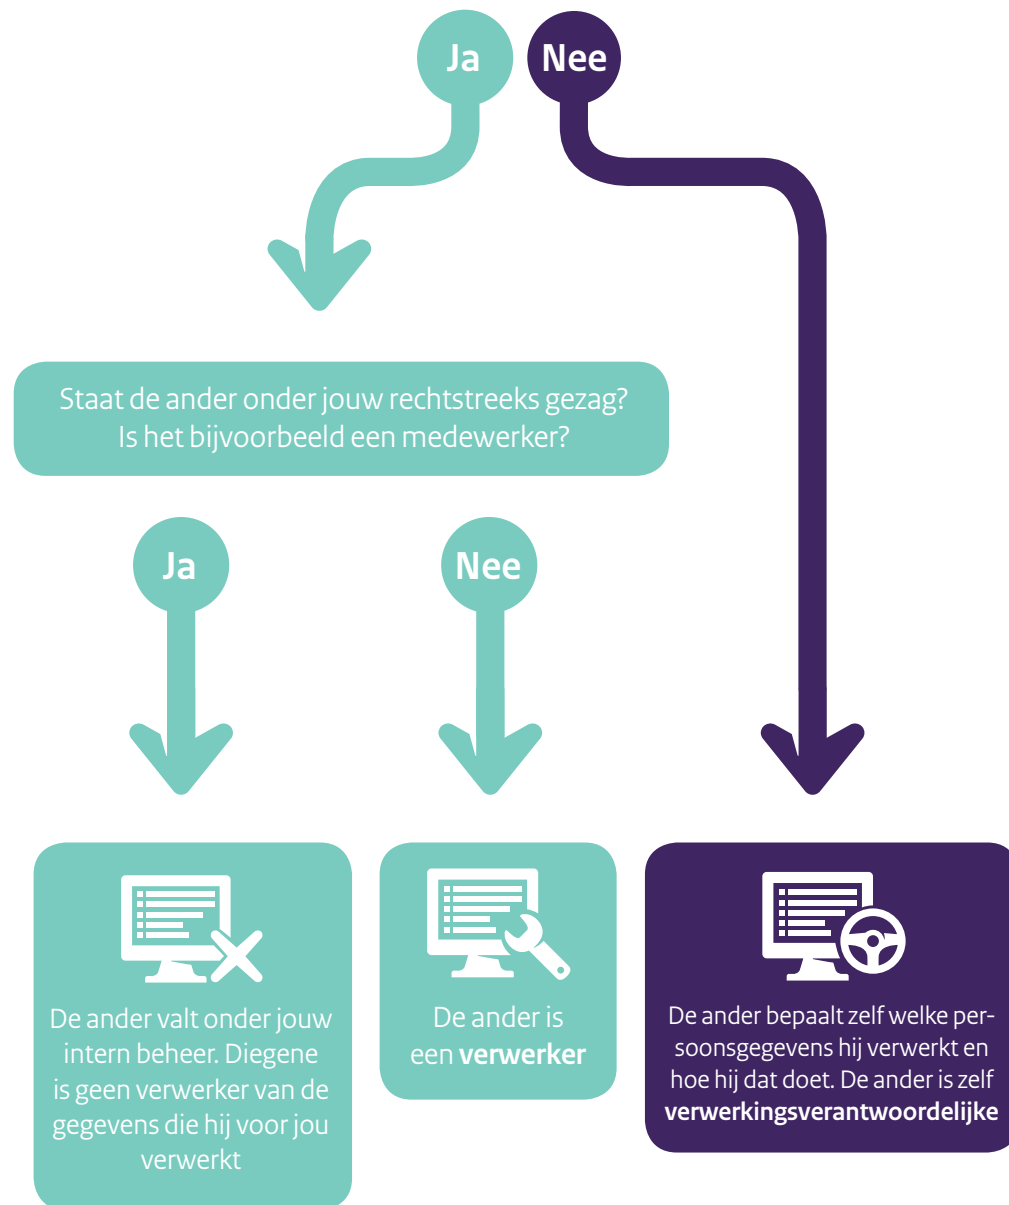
Ja

Nee

Staat de ander onder jouw rechtstreeks gezag? Is het bijvoorbeeld een medewerker?

Ja

Nee

De ander valt onder jouw intern beheer. Diegene is geen verwerker van de gegevens die hij voor jou verwerkt

De ander is een **verwerker**

De ander bepaalt zelf welke persoonsgegevens hij verwerkt en hoe hij dat doet. De ander is zelf **verwerkingsverantwoordelijke**